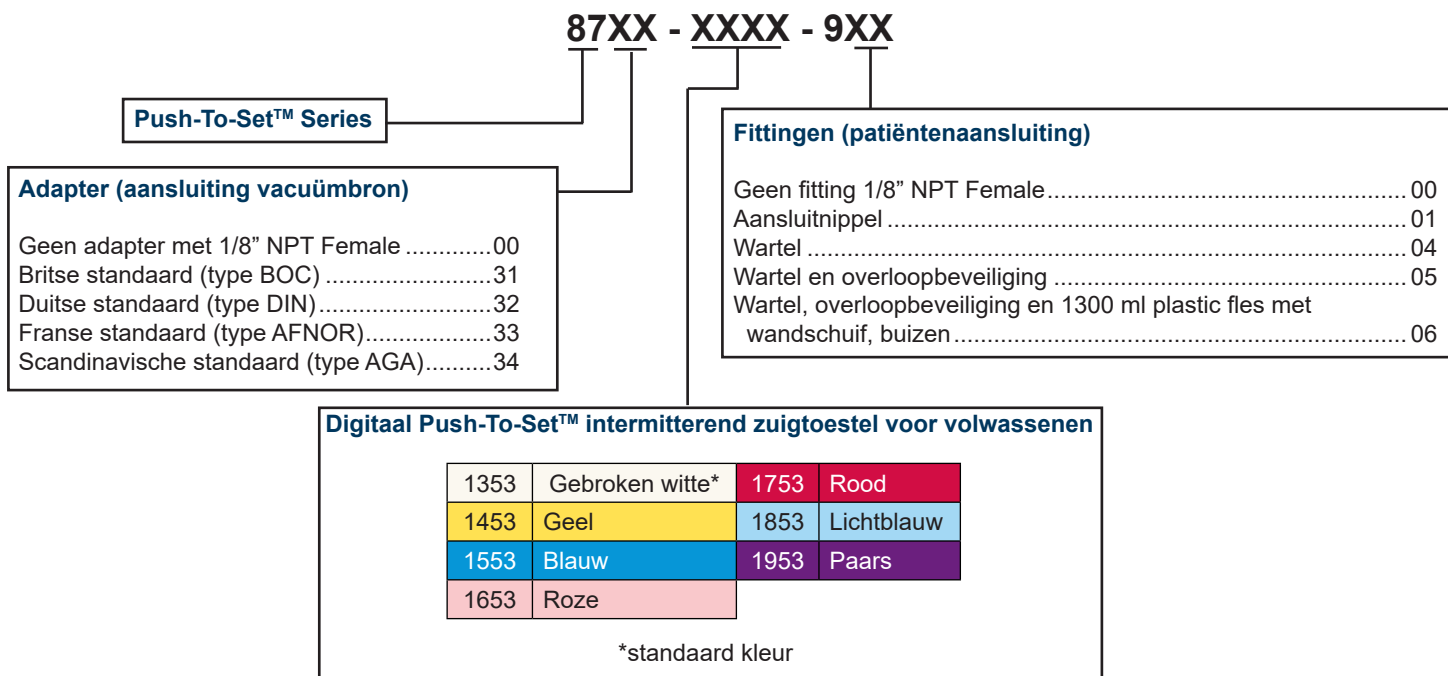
87XX - XXXX - 9XX

Push-To-Set™ Series

Adapter (aansluiting vacuümbron)

Geen adapter met 1/8" NPT Female .............00
Britse standaard (type BOC) .........................31
Duitse standaard (type DIN)...........................32
Franse standaard (type AFNOR)...................33
Scandinavische standaard (type AGA)..........34

Fittingen (patiëntenaansluiting)

Geen fitting 1/8" NPT Female..............................................00
Aansluitnippel .....................................................................01
Wartel ..................................................................................04
Wartel en overloopbeveiliging ............................................05
Wartel, overloopbeveiliging en 1300 ml plastic fles met wandschuif, buizen ...........................................................06

Digitaal Push-To-Set™ intermitterend zuigtoestel voor volwassenen

| 1353 | Gebroken witte* | 1753 | Rood |
|---|---|---|---|
| 1453 | Geel | 1853 | Lichtblauw |
| 1553 | Blauw | 1953 | Paars |
| 1653 | Roze | | |

*standaard kleur